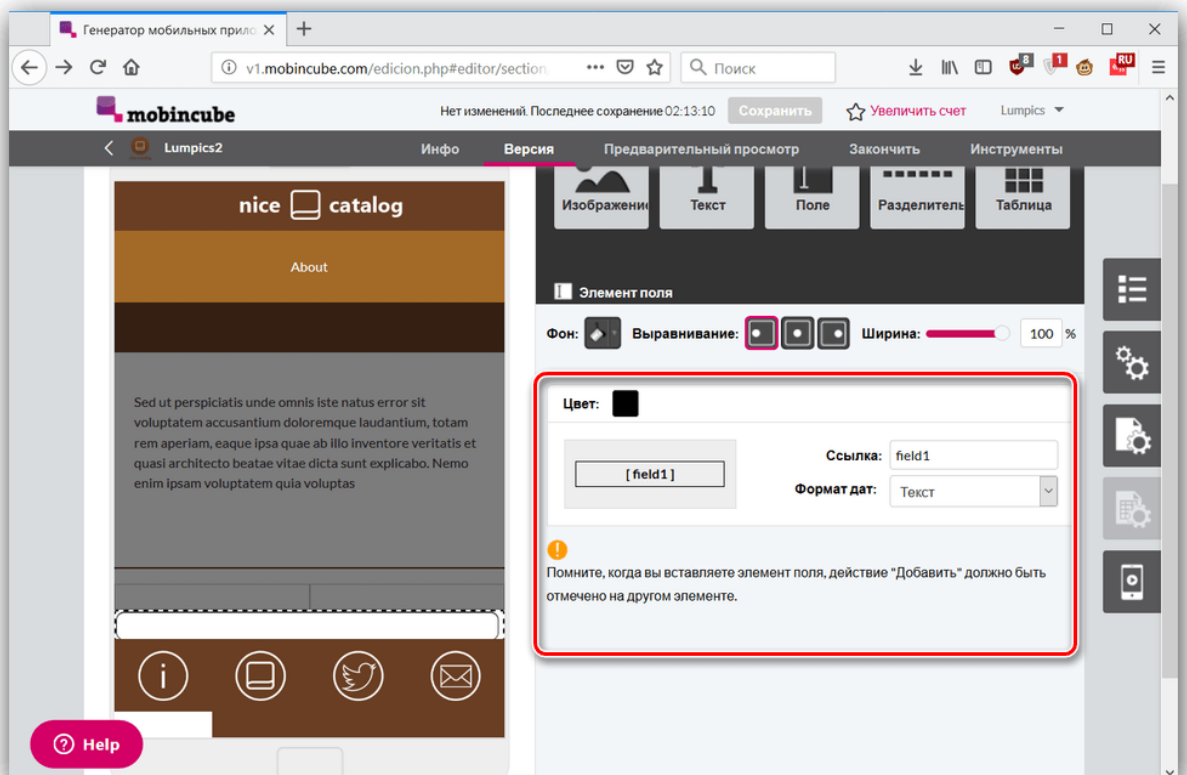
Генератор мобильных прило ×
+
v1.mobincube.com/edicion.php#editor/section
Поиск
mobincube
Нет изменений. Последнее сохранение 02:13:10
Сохранить
Увеличить счет
Lumpics
Lumpics2
Инфо
Версия
Предварительный просмотр
Закончить
Инструменты
nice catalog
About
Sed ut perspiciatis unde omnis iste natus error sit voluptatem accusantium doloremque laudantium, totam rem aperiam, eaque ipsa quae ab illo inventore veritatis et quasi architecto beatae vitae dicta sunt explicabo. Nemo enim ipsam voluptatem quia voluptas
Изображение
Текст
Поле
Разделитель
Таблица
Элемент поля
Фон:
Выравнивание:
Ширина:
100
%
Цвет:
[ field1 ]
Ссылка:
field1
Формат дат:
Текст
Помните, когда вы вставляете элемент поля, действие "Добавить" должно быть отмечено на другом элементе.
Help